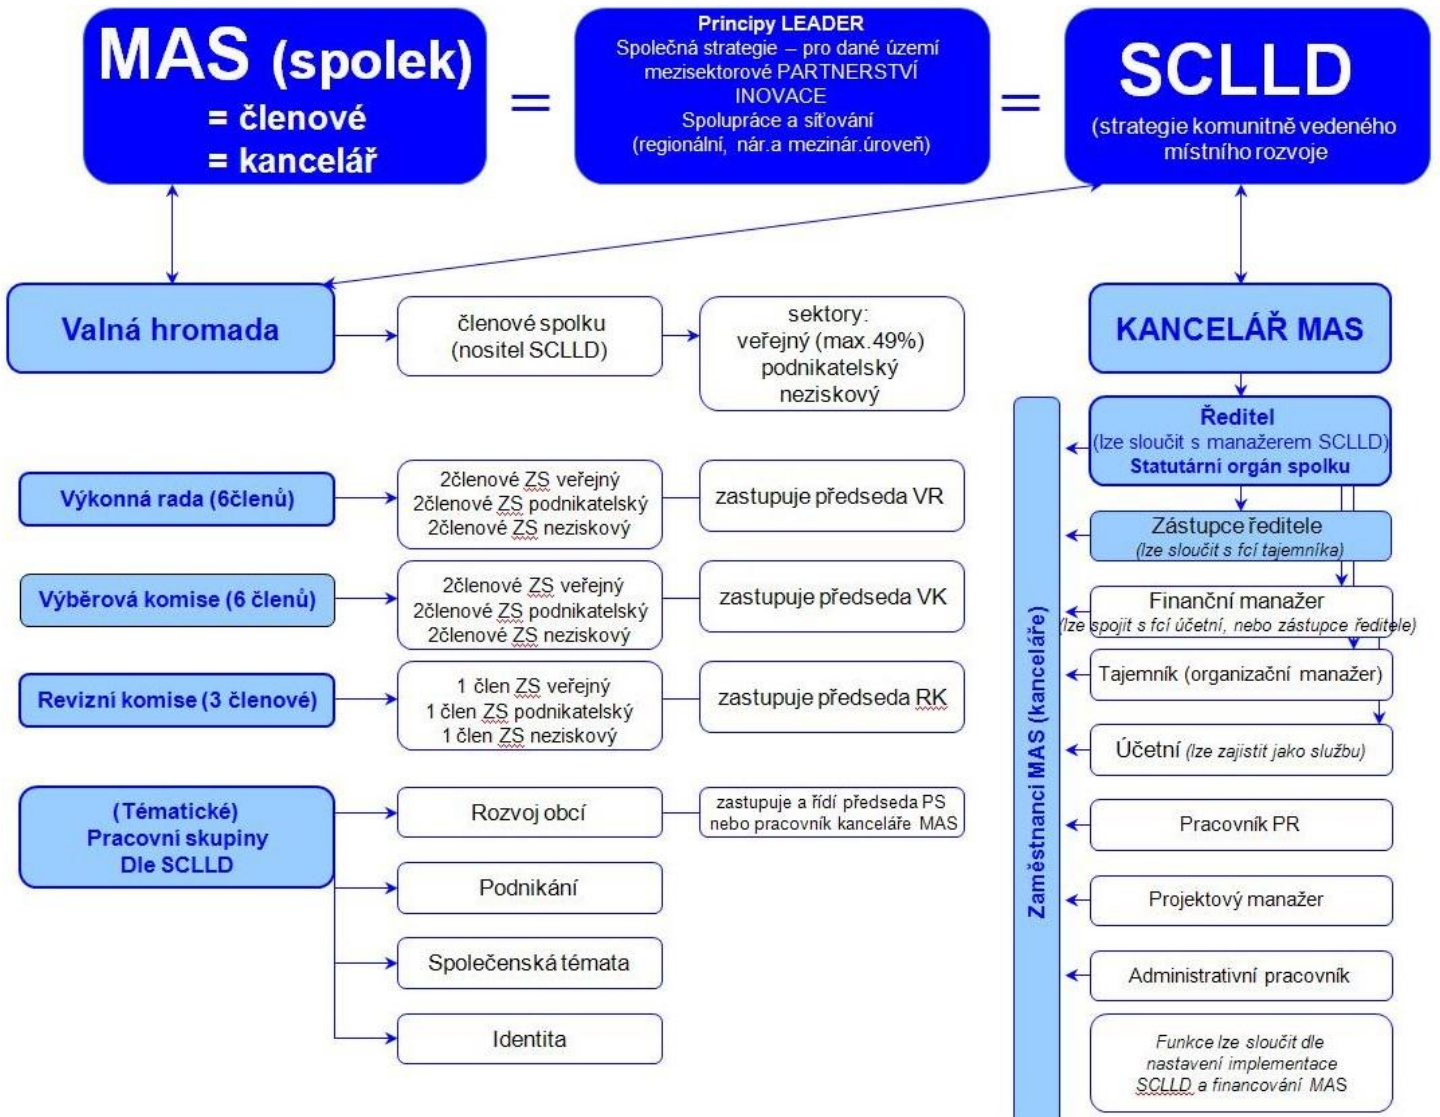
MAS (spolek)
= členové
= kancelář

=

Principy LEADER
Společná strategie – pro dané území
mezisektorové PARTNERSTVÍ
INOVACE
Spolupráce a síťování
(regionální, nár.a mezinár.úroveň)

=

SCLLD
(strategie komunitně vedeného místního rozvoje

Valná hromada

členové spolku
(nositel SCLLD)

sektory:
veřejný (max.49%)
podnikatelský
neziskový

KANCELÁŘ MAS

Výkonná rada (6členů)

2členové ZS veřejný
2členové ZS podnikatelský
2členové ZS neziskový

zastupuje předseda VR

Výběrová komise (6 členů)

2členové ZS veřejný
2členové ZS podnikatelský
2členové ZS neziskový

zastupuje předseda VK

Revizní komise (3 členové)

1 člen ZS veřejný
1 člen ZS podnikatelský
1 člen ZS neziskový

zastupuje předseda RK

(Tématické)
Pracovní skupiny
Dle SCLLD

Rozvoj obcí

zastupuje a řídí předseda PS
nebo pracovník kanceláře MAS

Podnikání

Společenská témata

Identita

Zaměstnanci MAS (kanceláře)

Ředitel
(lze sloučit s manažerem SCLLD)
Statutární orgán spolku

Zástupce ředitele
(lze sloučit s fcí tajemníka)

Finanční manažer
(lze spojit s fcí účetní, nebo zástupce ředitele)

Tajemník (organizační manažer)

Účetní (lze zajistit jako službu)

Pracovník PR

Projektový manažer

Administrativní pracovník

Funkce lze sloučit dle
nastavení implementace
SCLLD a financování MAS